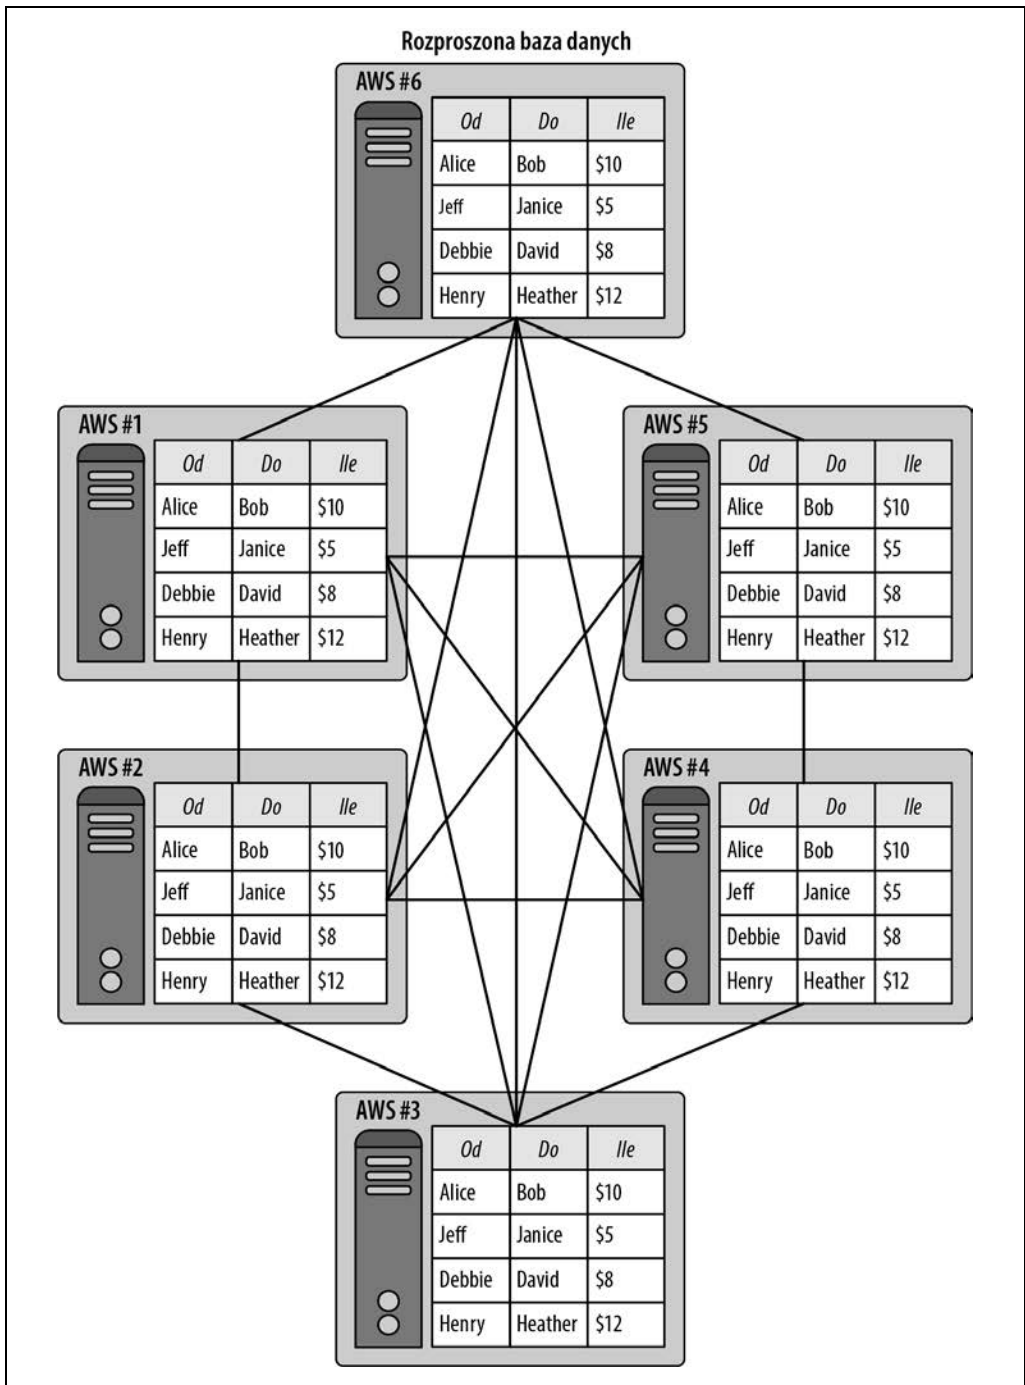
Rozproszona baza danych

AWS #6

| Od | Do | Ile |
|---|---|---|
| Alice | Bob | \$10 |
| Jeff | Janice | \$5 |
| Debbie | David | \$8 |
| Henry | Heather | \$12 |

AWS #1

| Od | Do | Ile |
|---|---|---|
| Alice | Bob | \$10 |
| Jeff | Janice | \$5 |
| Debbie | David | \$8 |
| Henry | Heather | \$12 |

AWS #5

| Od | Do | Ile |
|---|---|---|
| Alice | Bob | \$10 |
| Jeff | Janice | \$5 |
| Debbie | David | \$8 |
| Henry | Heather | \$12 |

AWS #2

| Od | Do | Ile |
|---|---|---|
| Alice | Bob | \$10 |
| Jeff | Janice | \$5 |
| Debbie | David | \$8 |
| Henry | Heather | \$12 |

AWS #4

| Od | Do | Ile |
|---|---|---|
| Alice | Bob | \$10 |
| Jeff | Janice | \$5 |
| Debbie | David | \$8 |
| Henry | Heather | \$12 |

AWS #3

| Od | Do | Ile |
|---|---|---|
| Alice | Bob | \$10 |
| Jeff | Janice | \$5 |
| Debbie | David | \$8 |
| Henry | Heather | \$12 |